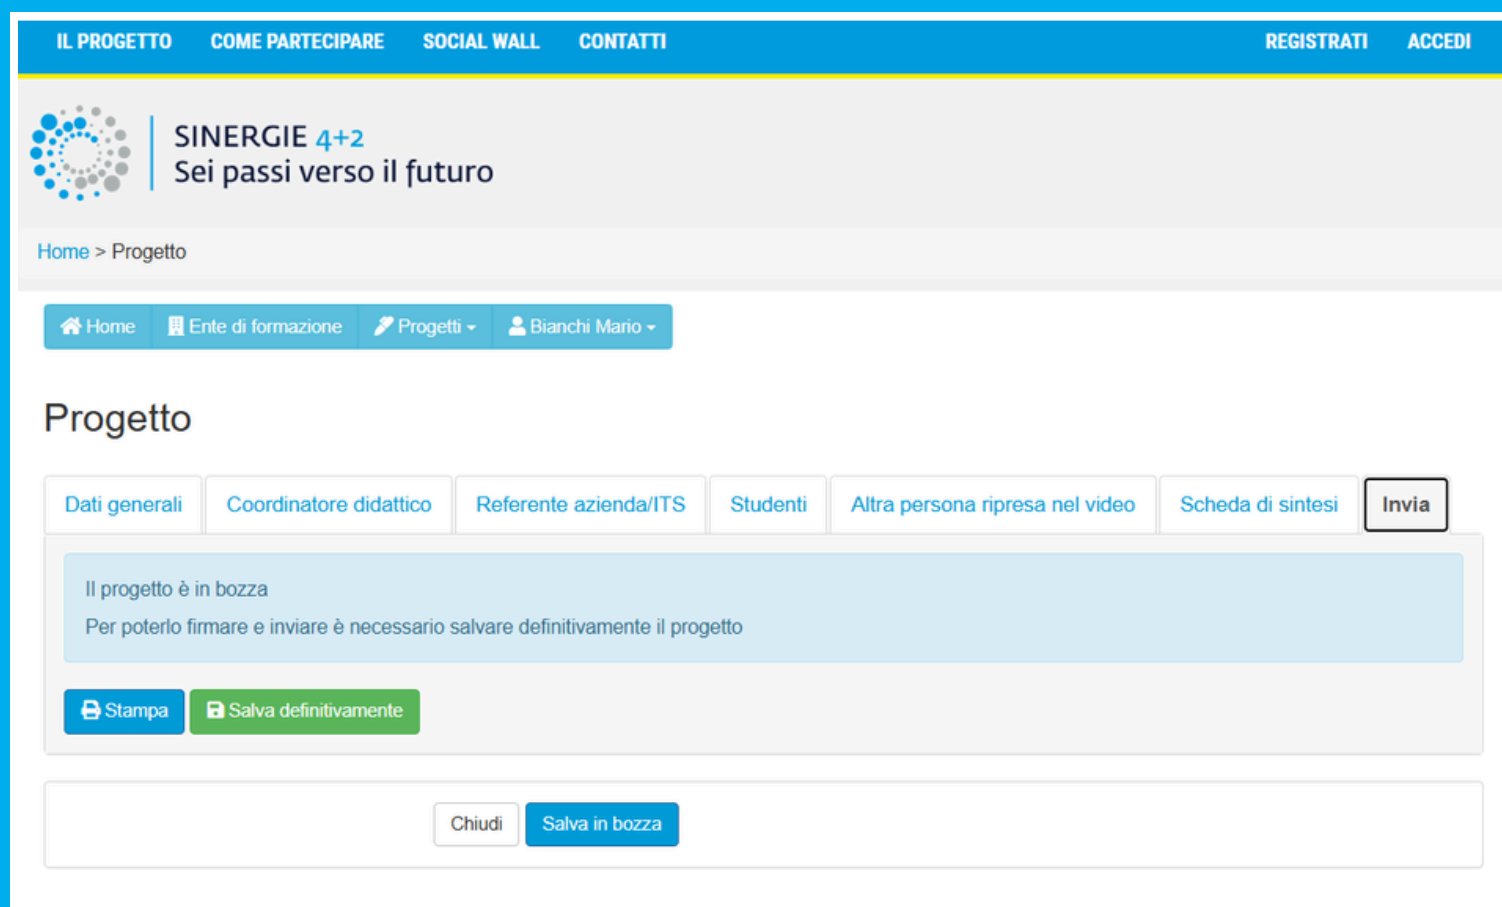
IL PROGETTO COME PARTECIPARE SOCIAL WALL CONTATTI REGISTRATI ACCEDI

SINERGIE 4+2
Sei passi verso il futuro

Home > Progetto

Home | Ente di formazione | Progetti | Bianchi Mario

Progetto

Dati generali | Coordinatore didattico | Referente azienda/ITS | Studenti | Altra persona ripresa nel video | Scheda di sintesi | Invia

Il progetto è in bozza
Per poterlo firmare e inviare è necessario salvare definitivamente il progetto

Stampa | Salva definitivamente

Chiudi | Salva in bozza